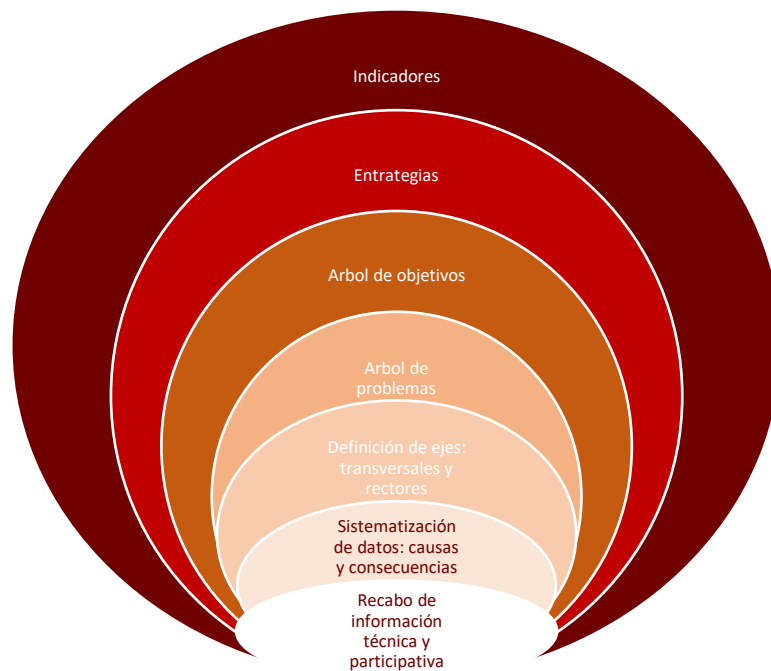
Indicadores

Entrategias

Arbol de objetivos

Arbol de problemas

Definición de ejes: transversales y rectores

Sistematización de datos: causas y consecuencias

Recabo de información técnica y participativa